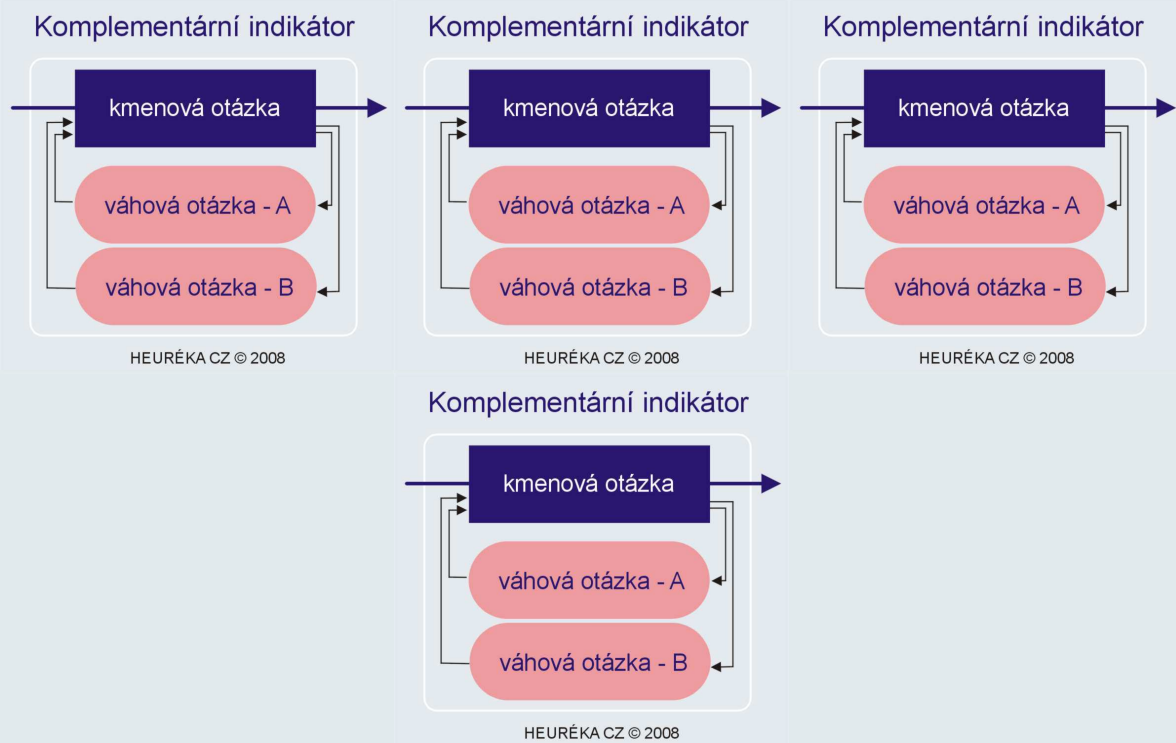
Komplementární indikátor

kmenová otázka

váhová otázka - A

váhová otázka - B

HEURÉKA CZ © 2008

Komplementární indikátor

kmenová otázka

váhová otázka - A

váhová otázka - B

HEURÉKA CZ © 2008

Komplementární indikátor

kmenová otázka

váhová otázka - A

váhová otázka - B

HEURÉKA CZ © 2008

Komplementární indikátor

kmenová otázka

váhová otázka - A

váhová otázka - B

HEURÉKA CZ © 2008